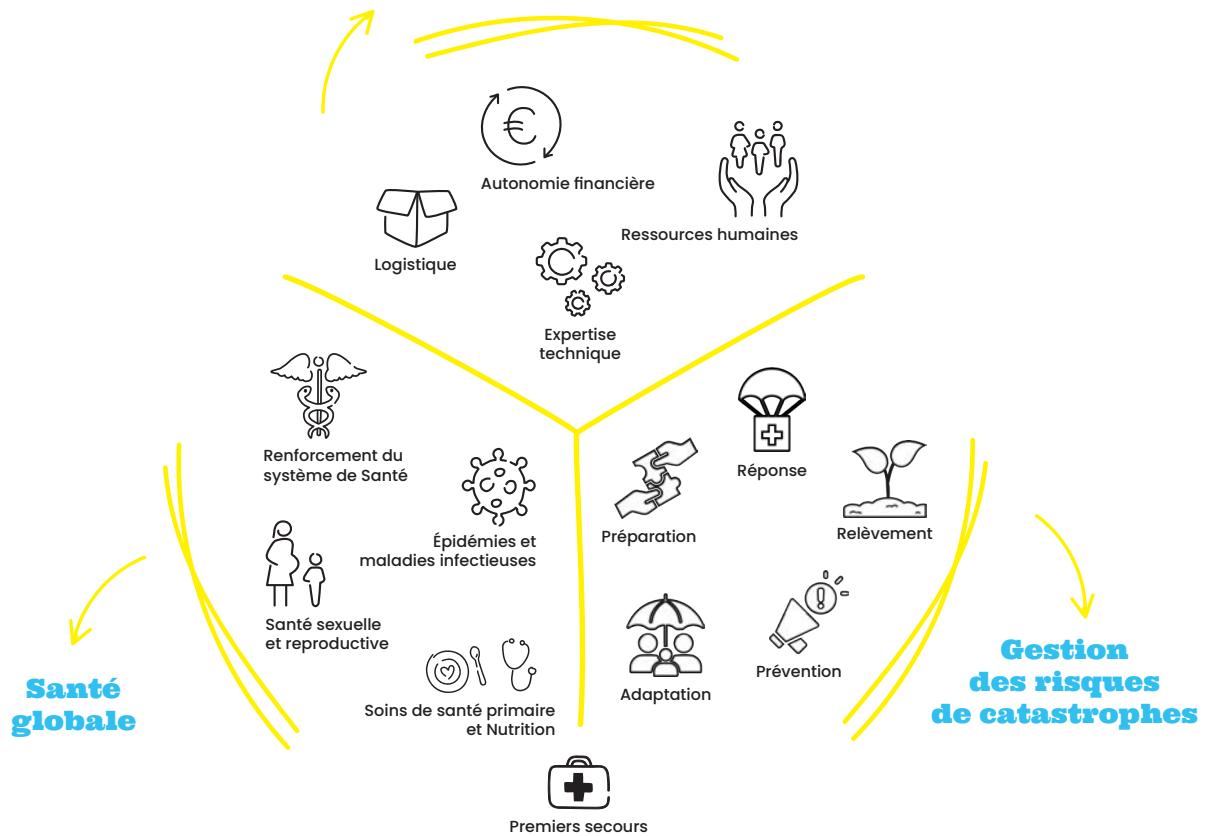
Autonomie financière

Logistique

Ressources humaines

Expertise technique

Renforcement du système de Santé

Épidémies et maladies infectieuses

Santé sexuelle et reproductive

Soins de santé primaire et Nutrition

Réponse

Préparation

Relèvement

Adaptation

Prévention

Premiers secours

Santé globale

Gestion des risques de catastrophes